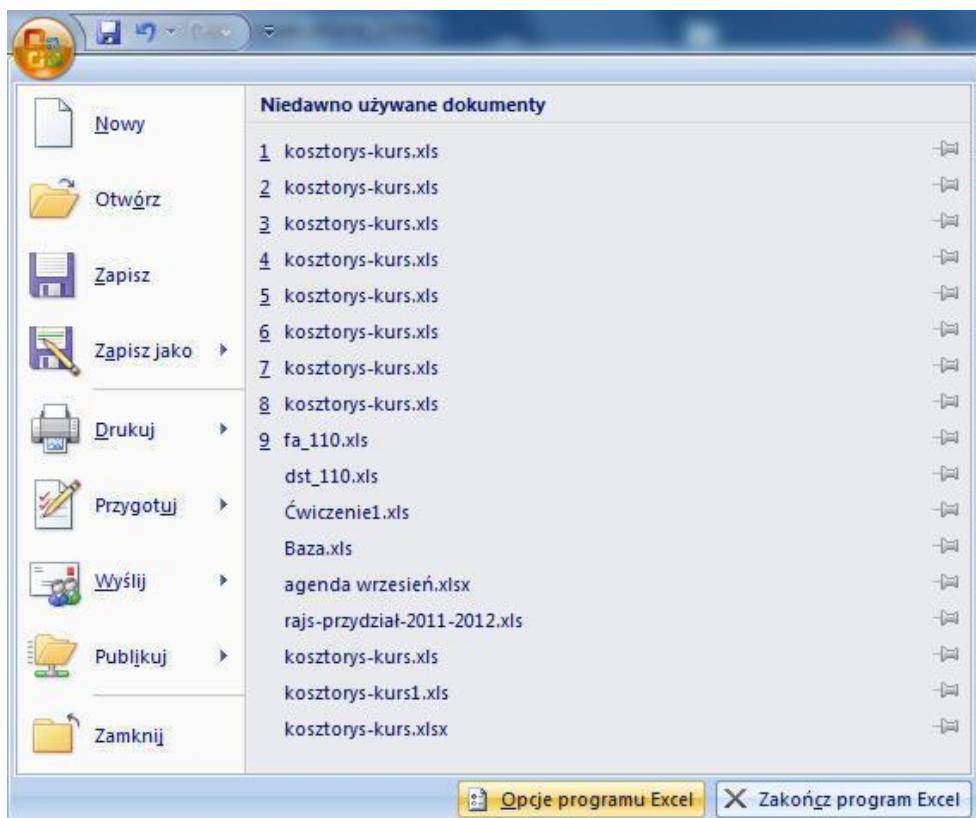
Nowy

Otwórz

Zapisz

Zapisz jako

Drukuj

Przygotuj

Wyślij

Publikuj

Zamknij

Niedawno używane dokumenty

1 kosztorys-kurs.xls
2 kosztorys-kurs.xls
3 kosztorys-kurs.xls
4 kosztorys-kurs.xls
5 kosztorys-kurs.xls
6 kosztorys-kurs.xls
7 kosztorys-kurs.xls
8 kosztorys-kurs.xls
9 fa_110.xls
dst_110.xls
Ćwiczenie1.xls
Baza.xls
agenda wrzesień.xlsx
rajs-przydział-2011-2012.xls
kosztorys-kurs.xls
kosztorys-kurs1.xls
kosztorys-kurs.xlsx

Opcje programu Excel
Zakończ program Excel